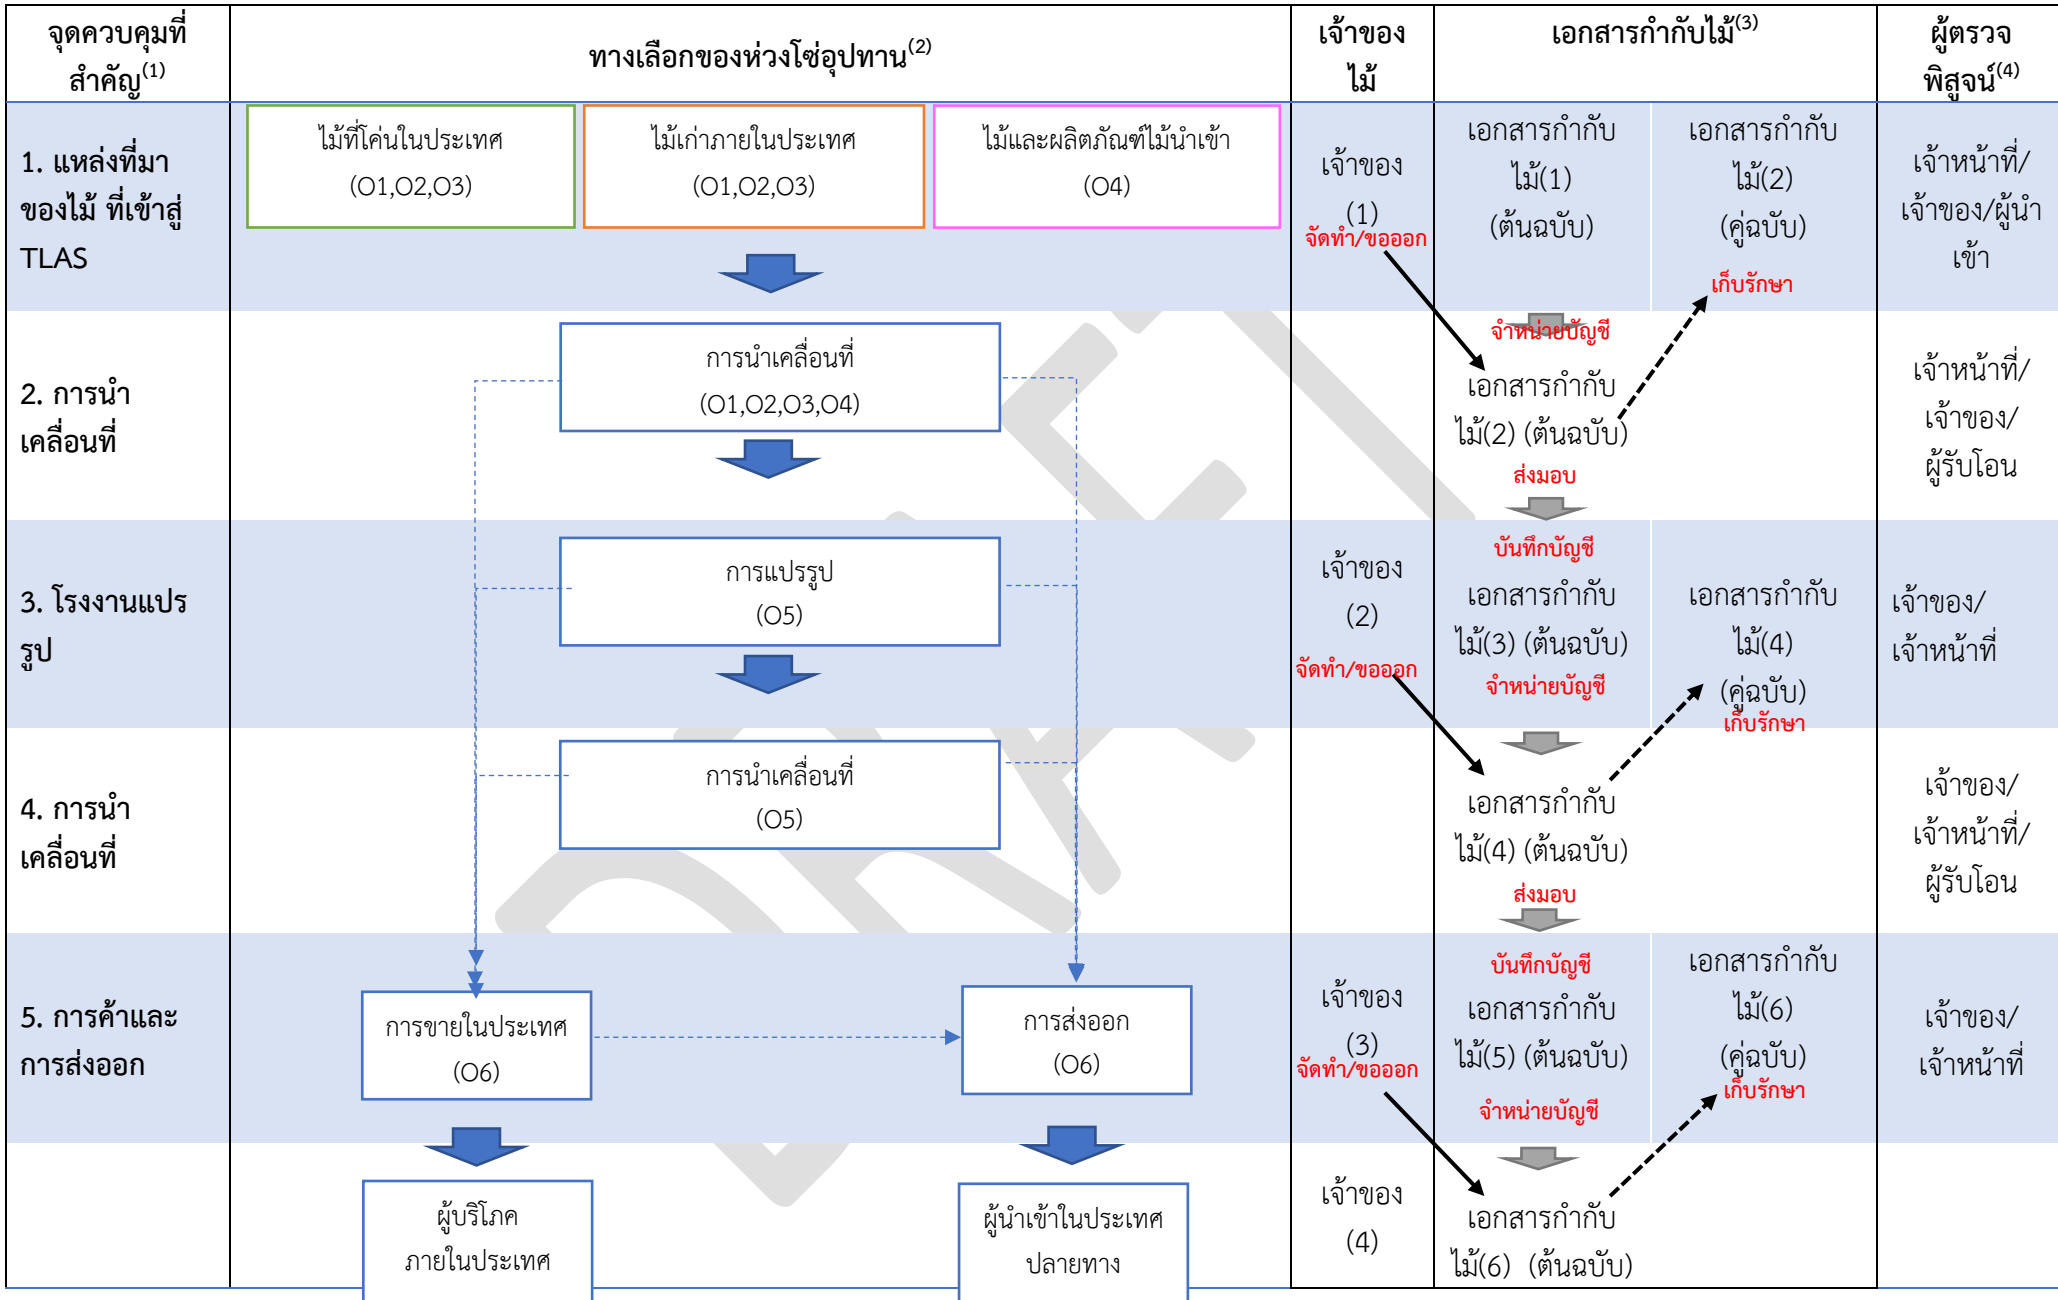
| จุดควบคุมที่สำคัญ$^{(1)}$ | ทางเลือกของห่วงโซ่อุปทาน$^{(2)}$ | เจ้าของไม้ | เอกสารกำกับไม้$^{(3)}$ | | ผู้ตรวจพิสูจน์$^{(4)}$ |
|---|---|---|---|---|---|
| 1. แหล่งที่มาของไม้ ที่เข้าสู่ TLAS | ไม้ที่โค่นในประเทศ (O1,O2,O3) / ไม้เก่าภายในประเทศ (O1,O2,O3) / ไม้และผลิตภัณฑ์ไม้นำเข้า (O4) | เจ้าของ (1) จัดทำ/ขอออก | เอกสารกำกับไม้(1) (ต้นฉบับ) | เอกสารกำกับไม้(2) (คู่ฉบับ) เก็บรักษา | เจ้าหน้าที่/เจ้าของ/ผู้นำเข้า |
| 2. การนำเคลื่อนที่ | การนำเคลื่อนที่ (O1,O2,O3,O4) | | จำหน่ายบัญชี เอกสารกำกับไม้(2) (ต้นฉบับ) ส่งมอบ | | เจ้าหน้าที่/เจ้าของ/ผู้รับโอน |
| 3. โรงงานแปรรูป | การแปรรูป (O5) | เจ้าของ (2) จัดทำ/ขอออก | บันทึกบัญชี เอกสารกำกับไม้(3) (ต้นฉบับ) จำหน่ายบัญชี | เอกสารกำกับไม้(4) (คู่ฉบับ) เก็บรักษา | เจ้าของ/เจ้าหน้าที่ |
| 4. การนำเคลื่อนที่ | การนำเคลื่อนที่ (O5) | | เอกสารกำกับไม้(4) (ต้นฉบับ) ส่งมอบ | | เจ้าของ/เจ้าหน้าที่/ผู้รับโอน |
| 5. การค้าและการส่งออก | การขายในประเทศ (O6) / การส่งออก (O6) | เจ้าของ (3) จัดทำ/ขอออก | บันทึกบัญชี เอกสารกำกับไม้(5) (ต้นฉบับ) จำหน่ายบัญชี | เอกสารกำกับไม้(6) (คู่ฉบับ) เก็บรักษา | เจ้าของ/เจ้าหน้าที่ |
| | ผู้บริโภคภายในประเทศ / ผู้นำเข้าในประเทศปลายทาง | เจ้าของ (4) | เอกสารกำกับไม้(6) (ต้นฉบับ) | | |